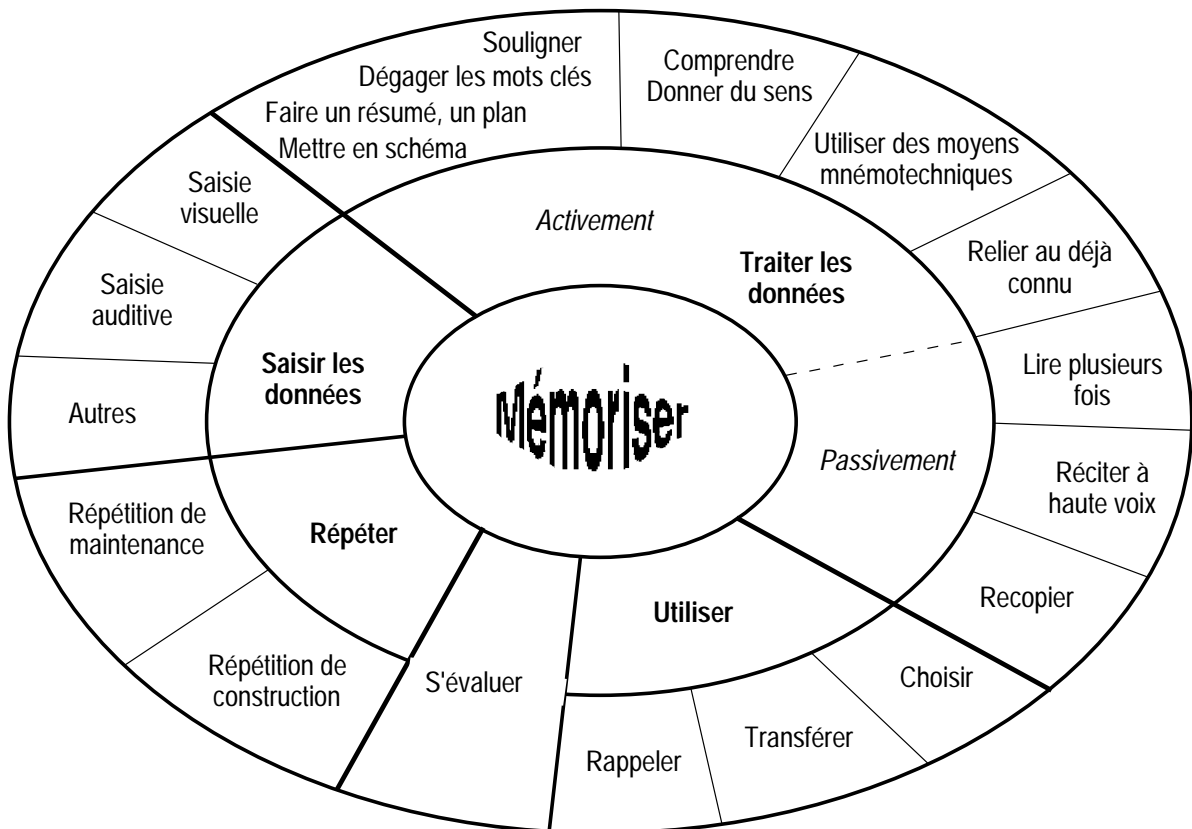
Souligner
Dégager les mots clés
Faire un résumé, un plan
Mettre en schéma

Comprendre
Donner du sens

Utiliser des moyens mnémotechniques

Saisie visuelle

Activement

Traiter les données

Relier au déjà connu

Saisie auditive

Saisir les données

Lire plusieurs fois

Autres

Mémoriser

Passivement

Réciter à haute voix

Répétition de maintenance

Répéter

Utiliser

Recopier

Répétition de construction

S'évaluer

Choisir

Transférer

Rappeler